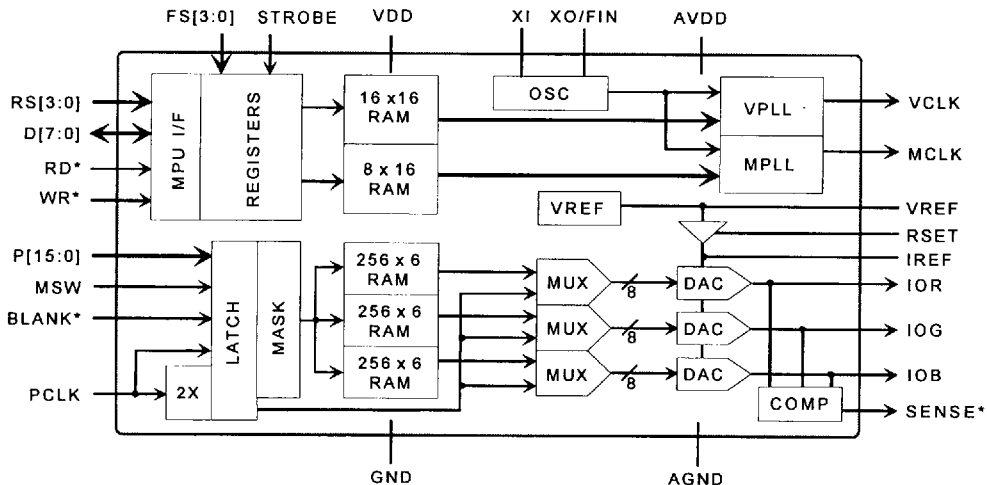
FS[3:0]
STROBE
VDD
XI
XO/FIN
AVDD

RS[3:0]
D[7:0]
RD*
WR*

MPU I/F
REGISTERS
16 x 16 RAM
8 x 16 RAM
OSC
VPLL
MPLL
VCLK
MCLK
VREF
VREF
RSET
IREF

P[15:0]
MSW
BLANK*
PCLK

LATCH
MASK
2X
256 x 6 RAM
256 x 6 RAM
256 x 6 RAM
MUX
MUX
MUX
8
8
8
DAC
DAC
DAC
IOR
IOG
IOB
COMP
SENSE*

GND
AGND